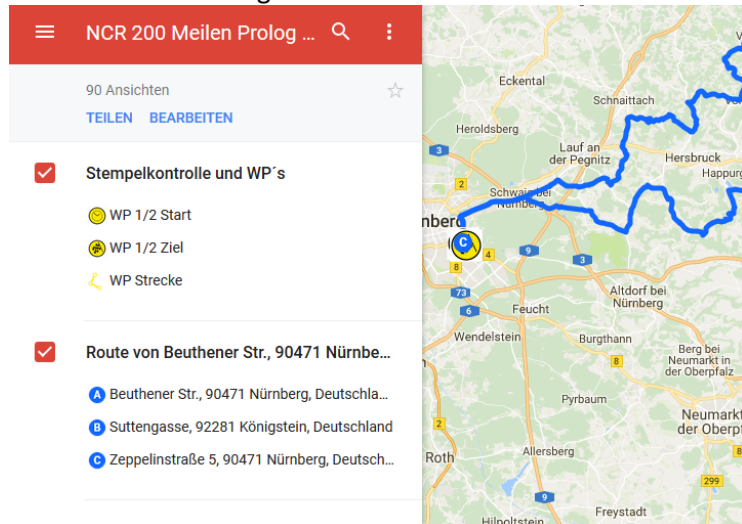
NCR 200 Meilen Prolog ...

90 Ansichten

TEILEN BEARBEITEN

Stempelkontrolle und WP´s

WP 1/2 Start

WP 1/2 Ziel

WP Strecke

Route von Beuthener Str., 90471 Nürnbe...

A Beuthener Str., 90471 Nürnberg, Deutschla...

B Suttengasse, 92281 Königstein, Deutschland

C Zeppelinstraße 5, 90471 Nürnberg, Deutsch...

Eckental
Schnaittach
Heroldsberg
Lauf an der Pegnitz
Hersbruck
Happurg
Schwaig bei Nürnberg
nberg
C
Altdorf bei Nürnberg
Feucht
Wendelstein
Burgthann
Berg bei Neumarkt in der Oberpfalz
Pyrbaum
Neumarkt in der Oberpf
Roth
Allersberg
Freystadt
Hilpoltstein
3
2
4
9
3
8
73
6
8
2
9
299